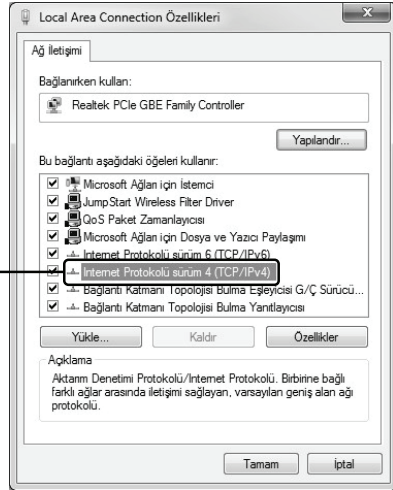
Local Area Connection Özellikleri

Ağ İletişimi

Bağlanırken kullan:

Realtek PCIe GBE Family Controller

Yapılandır...

Bu bağlantı aşağıdaki öğeleri kullanır:

Microsoft Ağları için İstemci
JumpStart Wireless Filter Driver
QoS Paket Zamanlayıcısı
Microsoft Ağları için Dosya ve Yazıcı Paylaşımı
Internet Protokolü sürüm 6 (TCP/IPv6)
Internet Protokolü sürüm 4 (TCP/IPv4)
Bağlantı Katmanı Topolojisi Bulma Eşleyicisi G/Ç Sürücü...
Bağlantı Katmanı Topolojisi Bulma Yanıtlayıcısı

Yükle... Kaldır Özellikler

Açıklama

Aktarım Denetimi Protokolü/Internet Protokolü. Birbirine bağlı farklı ağlar arasında iletişimi sağlayan, varsayılan geniş alan ağı protokolü.

Tamam İptal